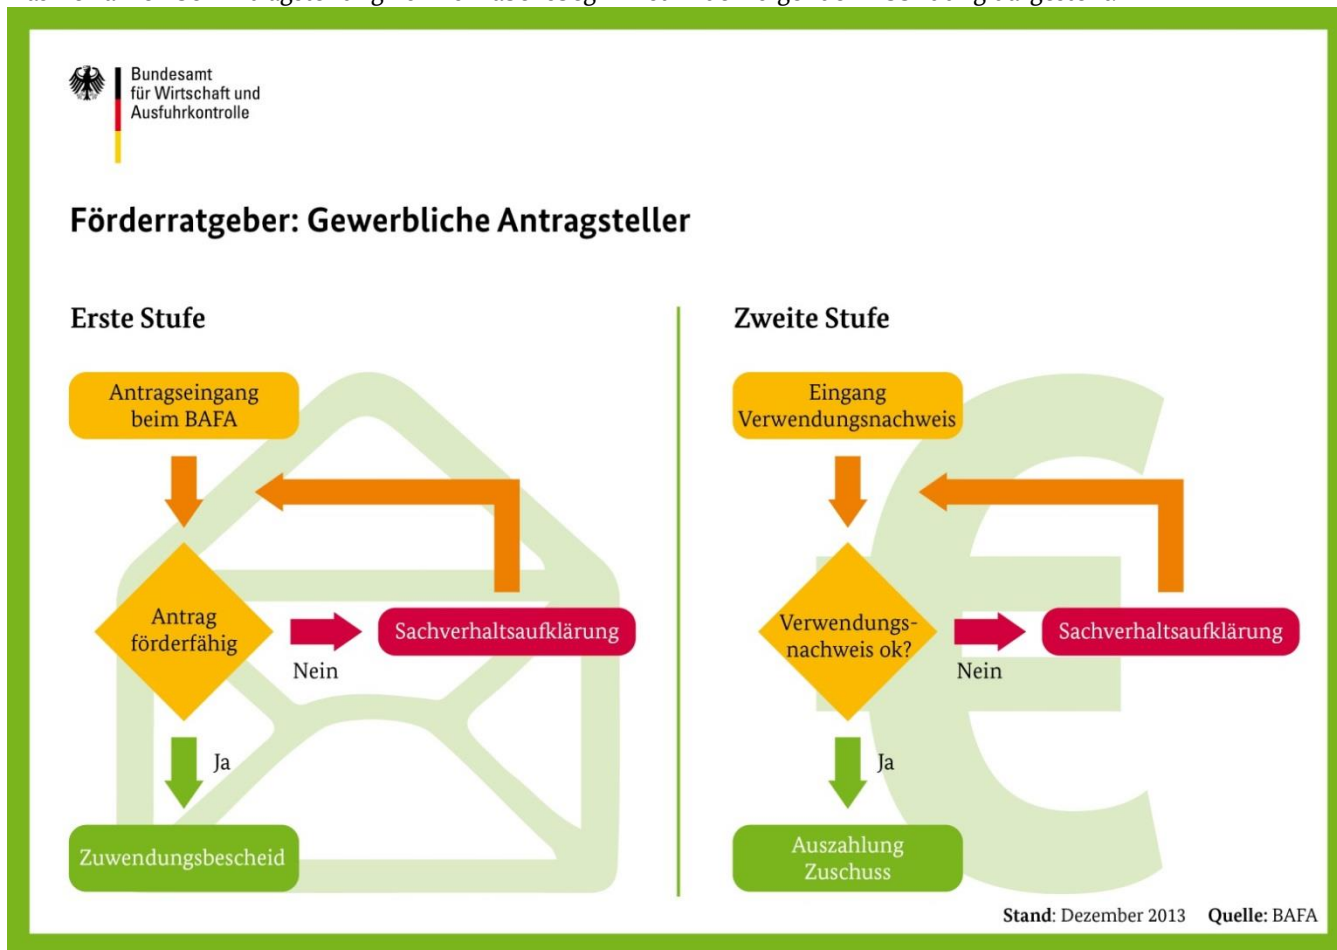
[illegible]

Bundesamt für Wirtschaft und Ausfuhrkontrolle

Förderratgeber: Gewerbliche Antragsteller

Erste Stufe

Antragseingang beim BAFA

Antrag förderfähig

Nein

Sachverhaltsaufklärung

Ja

Zuwendungsbescheid

Zweite Stufe

Eingang Verwendungsnachweis

Verwendungsnachweis ok?

Nein

Sachverhaltsaufklärung

Ja

Auszahlung Zuschuss

Stand: Dezember 2013 Quelle: BAFA